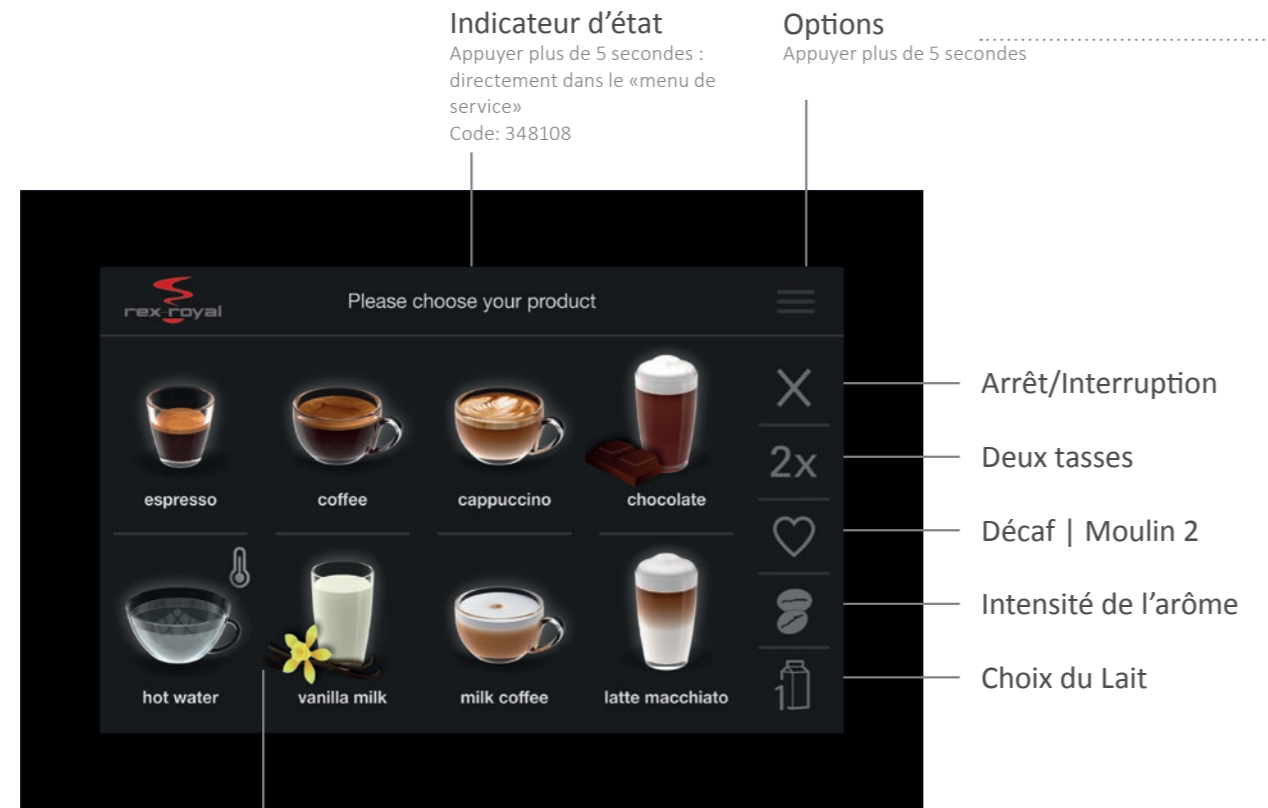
Indicateur d'état
Appuyer plus de 5 secondes : directement dans le «menu de service»
Code: 348108

Options
Appuyer plus de 5 secondes

rex-royal

Please choose your product

espresso

coffee

cappuccino

chocolate

hot water

vanilla milk

milk coffee

latte macchiato

2x

1

Arrêt/Interruption

Deux tasses

Décaf | Moulin 2

Intensité de l'arôme

Choix du Lait